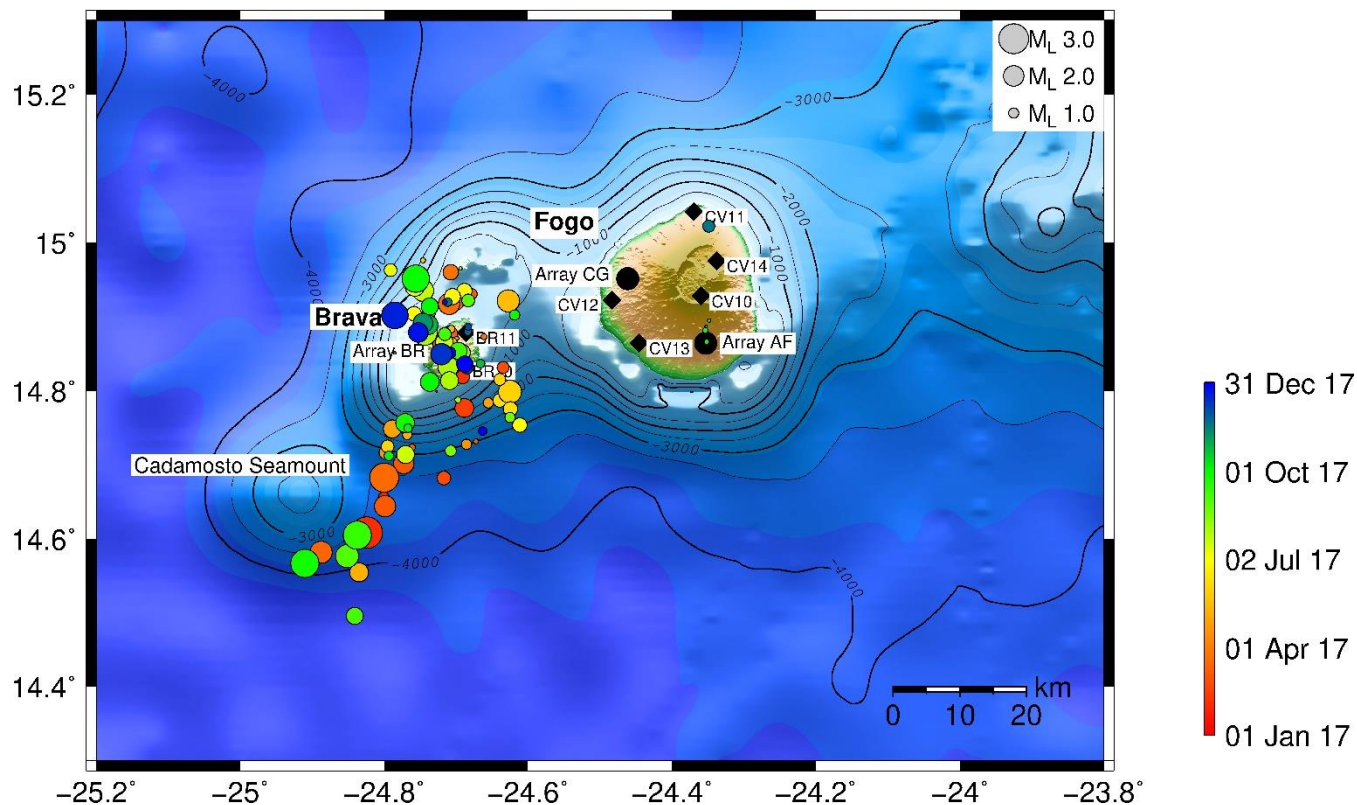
$M_L$ 3.0
$M_L$ 2.0
$M_L$ 1.0

15.2°
15°
14.8°
14.6°
14.4°

-4000
-3000
-2000
-1000
1000
-4000
3000
-3000
-3000
-4000
-4000

Fogo
CV11
CV14
Array CG
CV12
CV10
CV13
Array AF
Brava
BR11
Array BR
BR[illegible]
Cadamosto Seamount

km
0 10 20

-25.2° -25° -24.8° -24.6° -24.4° -24.2° -24° -23.8°

31 Dec 17
01 Oct 17
02 Jul 17
01 Apr 17
01 Jan 17